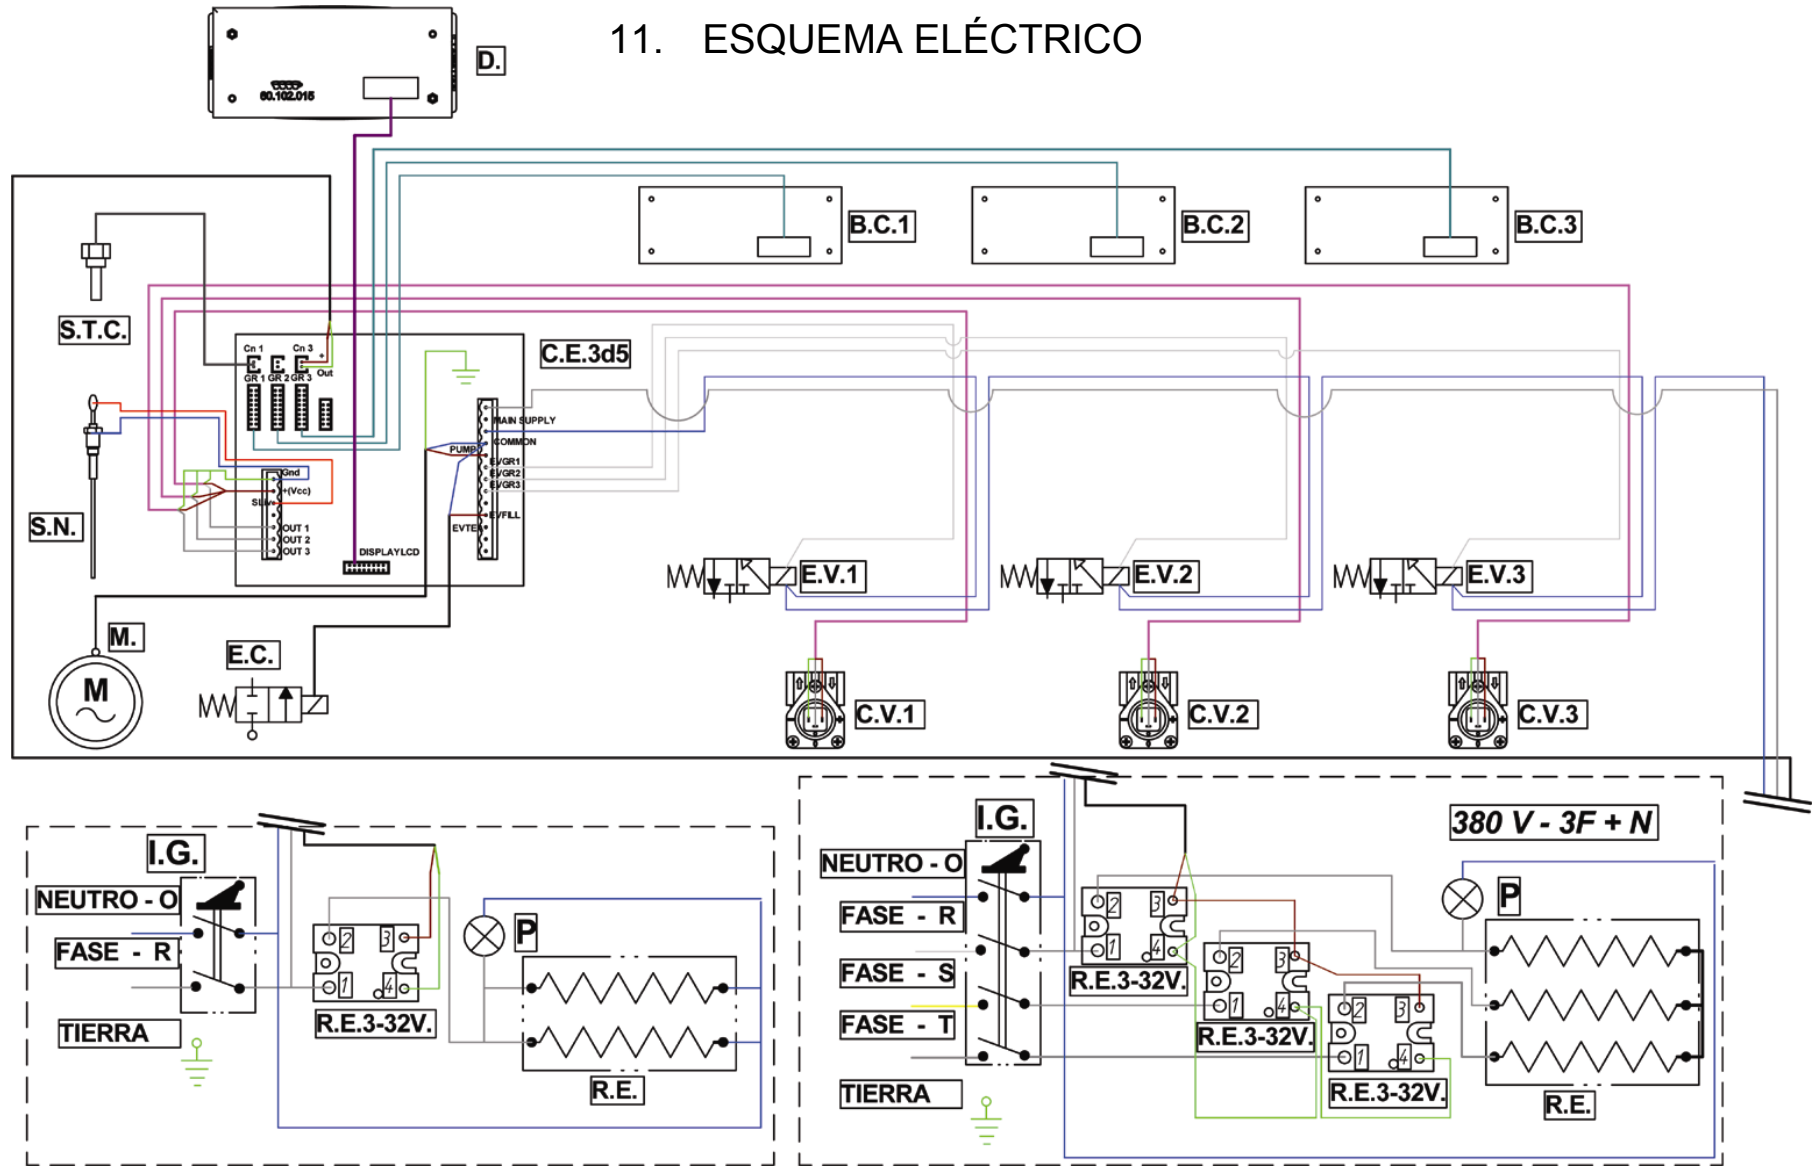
11. ESQUEMA ELÉCTRICO

D.

60.102.015

B.C.1

B.C.2

B.C.3

S.T.C.

C.E.3d5

Cn 1 Cn 3

GR 1 GR 2 GR 3 Out

MAIN SUPPLY
COMMON
PUMP
EVGR1
EVGR2
EVGR3
EVFILL
EVTE

Gnd
+(Vcc)
SIG
OUT 1
OUT 2
OUT 3

DISPLAYLCD

S.N.

E.V.1

E.V.2

E.V.3

M.

M

E.C.

C.V.1

C.V.2

C.V.3

I.G.

NEUTRO - O

FASE - R

TIERRA

R.E.3-32V.

P

R.E.

I.G.

380 V - 3F + N

NEUTRO - O

FASE - R

FASE - S

FASE - T

TIERRA

R.E.3-32V.

R.E.3-32V.

R.E.3-32V.

P

R.E.